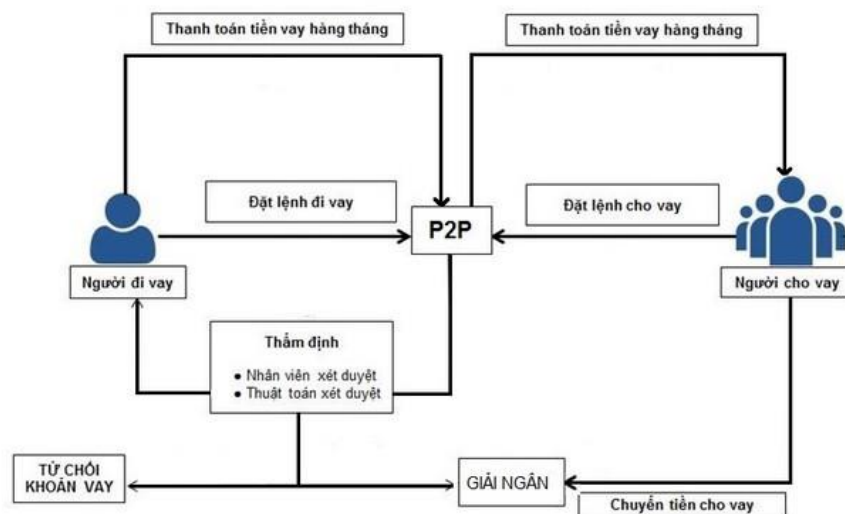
Thanh toán tiền vay hàng tháng

Thanh toán tiền vay hàng tháng

Đặt lệnh đi vay

P2P

Đặt lệnh cho vay

Người đi vay

Người cho vay

Thẩm định

- Nhân viên xét duyệt
- Thuật toán xét duyệt

TỪ CHỐI KHOẢN VAY

GIẢI NGÂN

Chuyển tiền cho vay